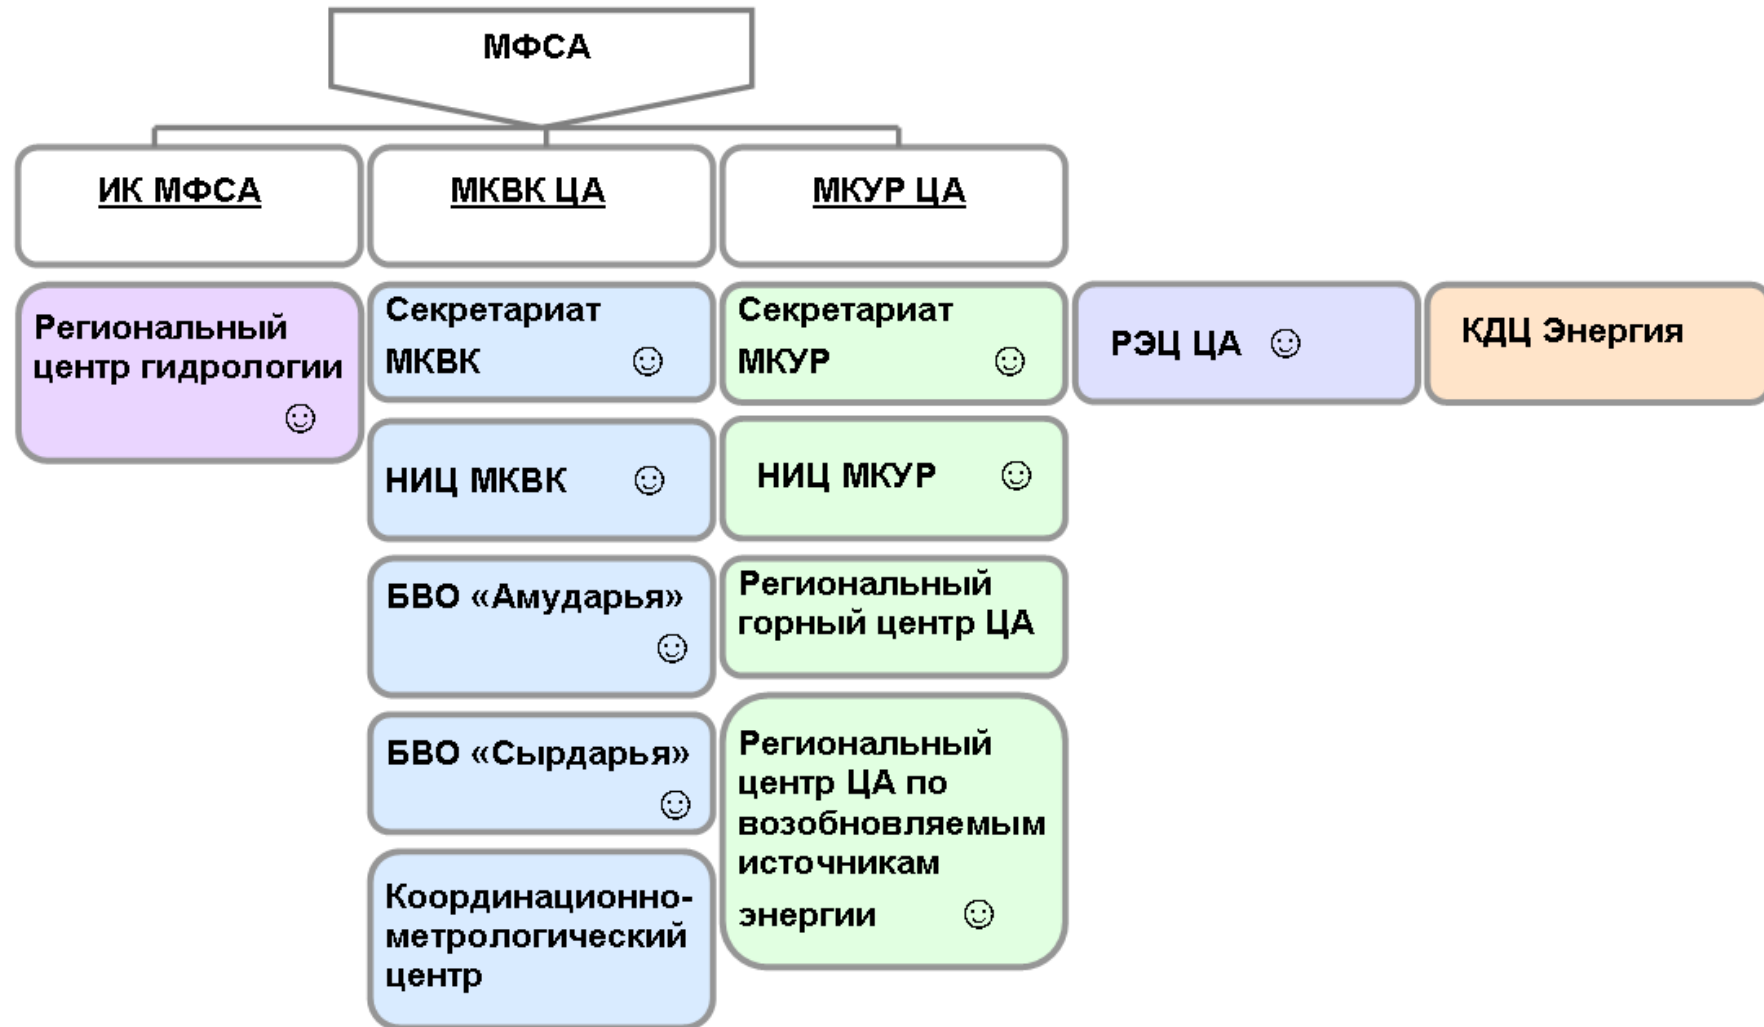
МФСА

ИК МФСА

МКВК ЦА

МКУР ЦА

Региональный центр гидрологии ☺

Секретариат МКВК ☺

НИЦ МКВК ☺

БВО «Амударья» ☺

БВО «Сырдарья» ☺

Координационно-метрологический центр

Секретариат МКУР ☺

НИЦ МКУР ☺

Региональный горный центр ЦА

Региональный центр ЦА по возобновляемым источникам энергии ☺

РЭЦ ЦА ☺

КДЦ Энергия